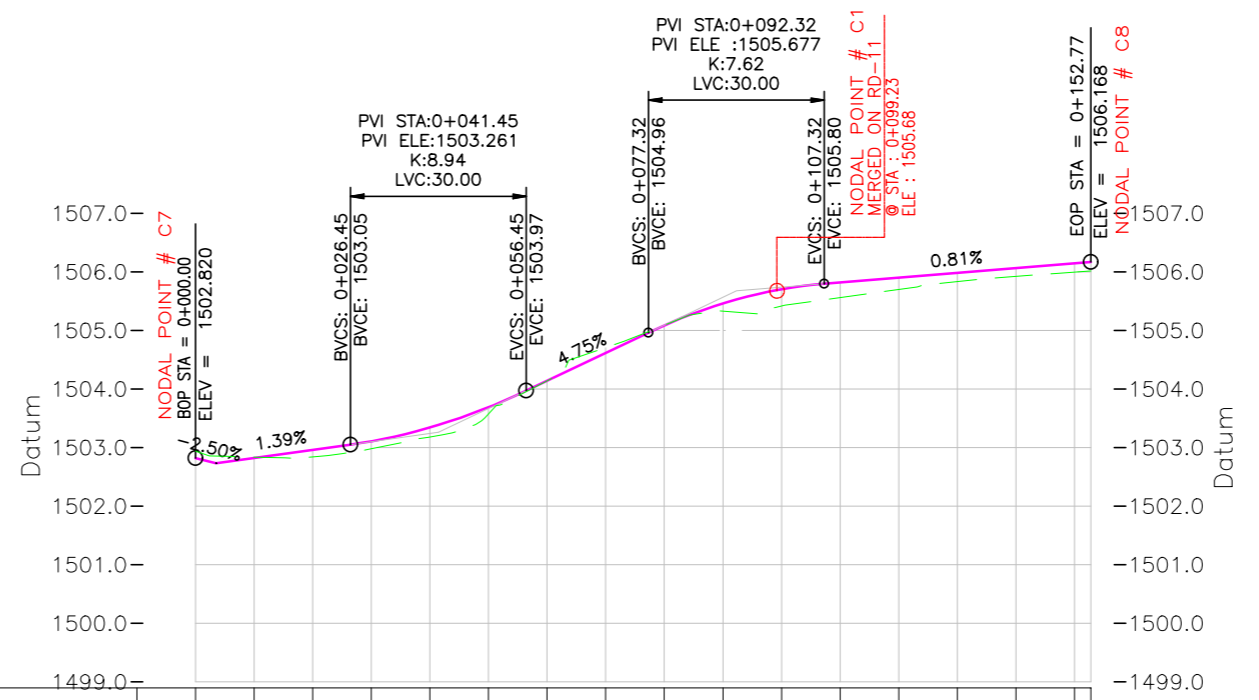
PVI STA:0+092.32
PVI ELE :1505.677
K:7.62
LVC:30.00

NODAL POINT # C1
MERGED ON RD-11
@ STA : 0+099.23
ELE : 1505.68

PVI STA:0+041.45
PVI ELE:1503.261
K:8.94
LVC:30.00

EOP STA = 0+152.77
ELEV = 1506.168
NODAL POINT # C8

1507.0
1506.0
1505.0
1504.0
1503.0
1502.0
1501.0
1500.0
1499.0

Datum

NODAL POINT # C7
BOP STA = 0+000.00
ELEV = 1502.820

BVCS: 0+026.45
BVCE: 1503.05

EVCS: 0+056.45
EVCE: 1503.97

BVCS: 0+077.32
BVCE: 1504.96

EVCS: 0+107.32
EVCE: 1505.80

-2.50%
1.39%
4.75%
0.81%

1507.0
1506.0
1505.0
1504.0
1503.0
1502.0
1501.0
1500.0
1499.0

Datum